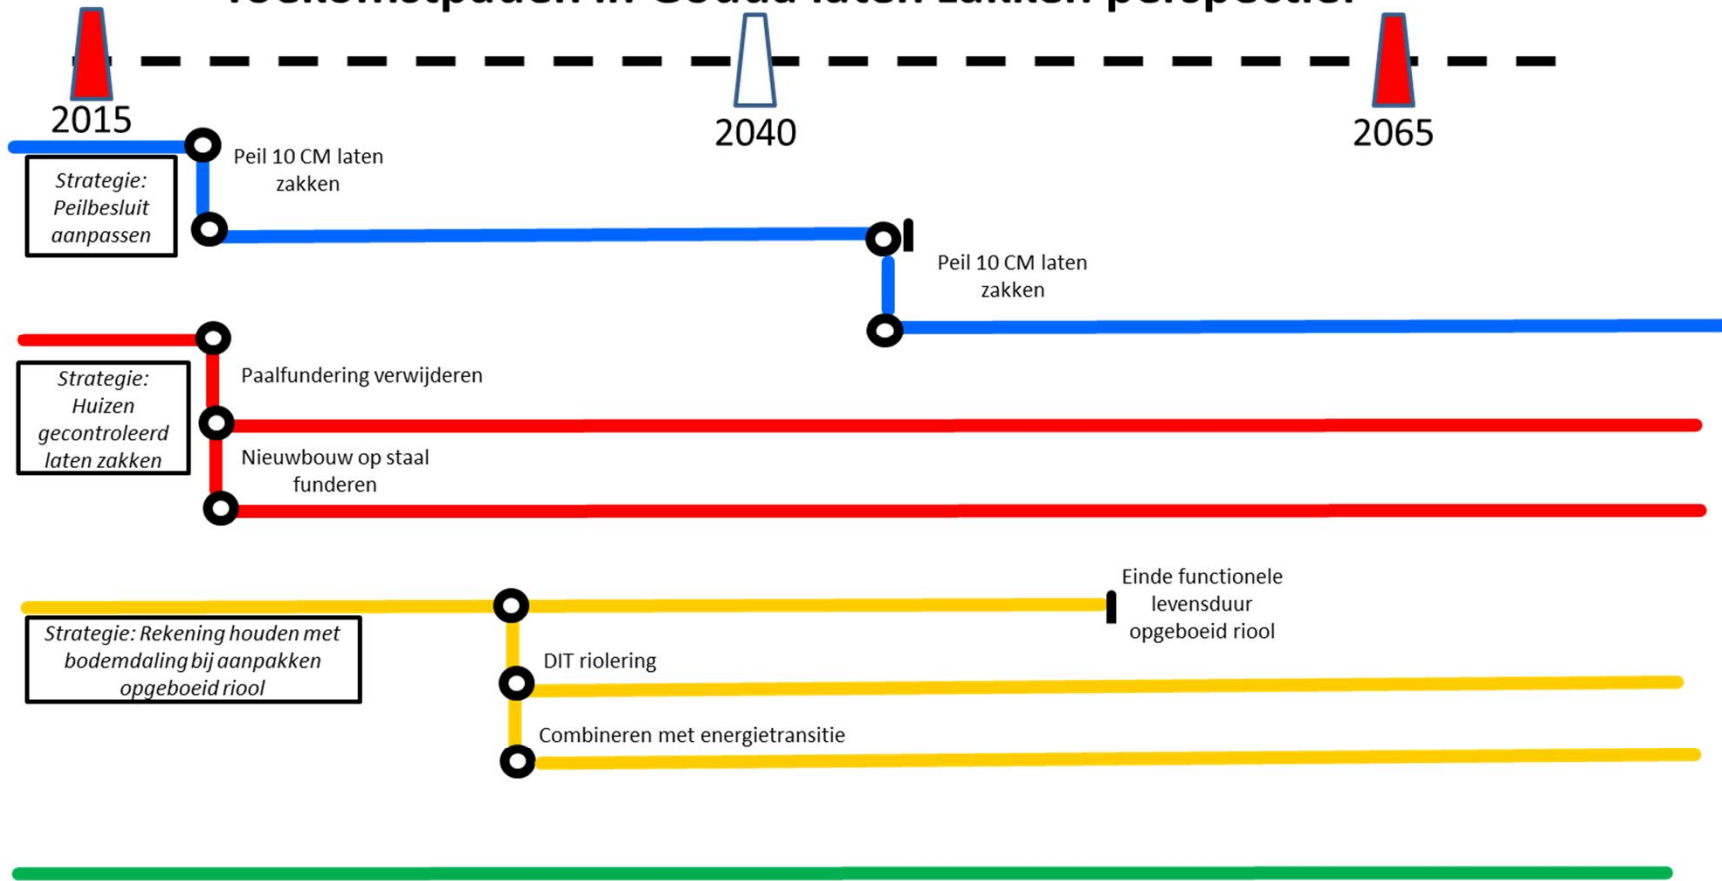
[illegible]

2015

2040

2065

Strategie: Peilbesluit aanpassen

Peil 10 CM laten zakken

Peil 10 CM laten zakken

Strategie: Huizen gecontroleerd laten zakken

Paalfundering verwijderen

Nieuwbouw op staal funderen

Strategie: Rekening houden met bodemdaling bij aanpakken opgeboeid riool

Einde functionele levensduur opgeboeid riool

DIT riolering

Combineren met energietransitie